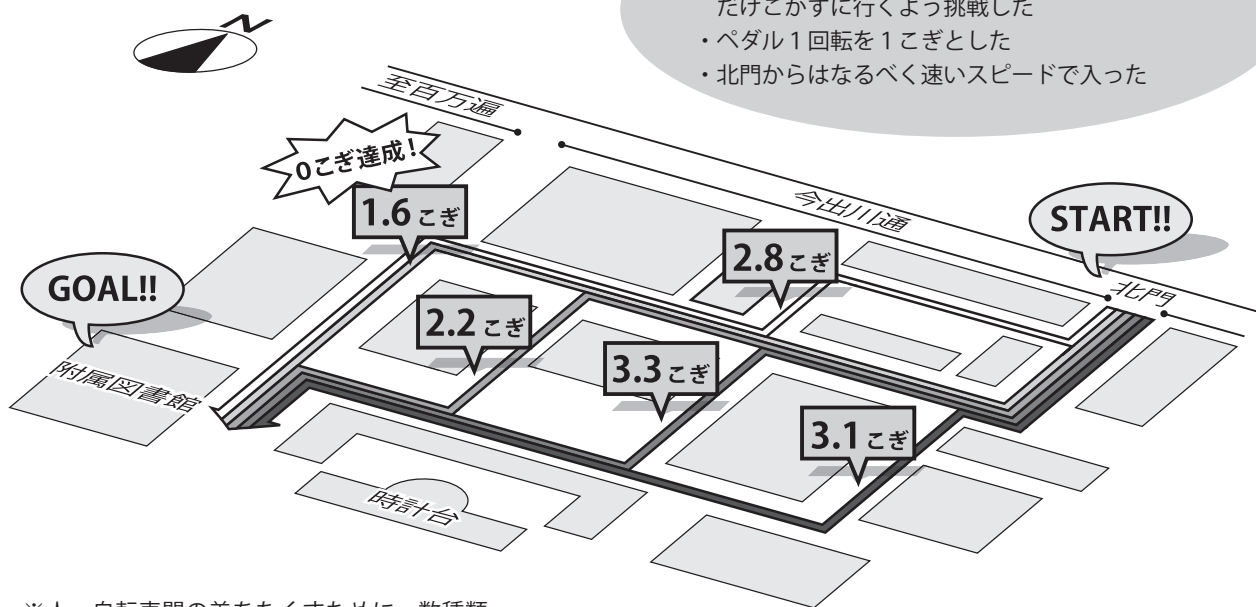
だけこがずに行くよう挑戦した
・ペダル1回転を1こぎとした
・北門からはなるべく速いスピードで入った

N

至百万遍

0こぎ達成!

1.6こぎ

今出川通

START!!

2.8こぎ

GOAL!!

北門

2.2こぎ

3.3こぎ

附属図書館

3.1こぎ

時計台

※人、自転車間の差をなくすために、数種類